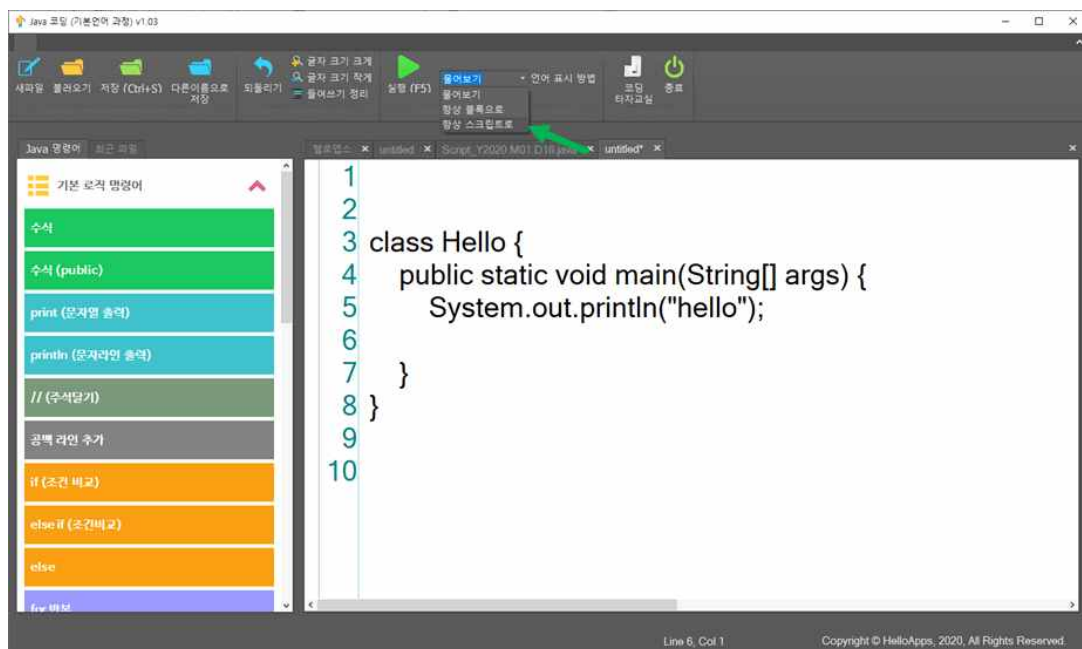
Java 코딩 (기본언어 과정) v1.03

새파일 불러오기 저장 (Ctrl+S) 다른이름으로 저장 되돌리기 글자 크기 크게 글자 크기 작게 들여쓰기 정리 실행 (F5) 물어보기 언어 표시 방법 물어보기 항상 블록으로 항상 스크립트로 코딩 타자교실 종료

Java 명령어 최근 파일

헬로앱스 untitled Script_Y2020.M01.D18.java untitled*

기본 로직 명령어

수식

수식 (public)

print (문자열 출력)

println (문자라인 출력)

// (주석달기)

공백 라인 추가

if (조건 비교)

else if (조건비교)

else

for 반복

1
2
3 class Hello {
4 public static void main(String[] args) {
5 System.out.println("hello");
6
7 }
8 }
9
10

Line 6, Col 1

Copyright © HelloApps, 2020, All Rights Reserved.